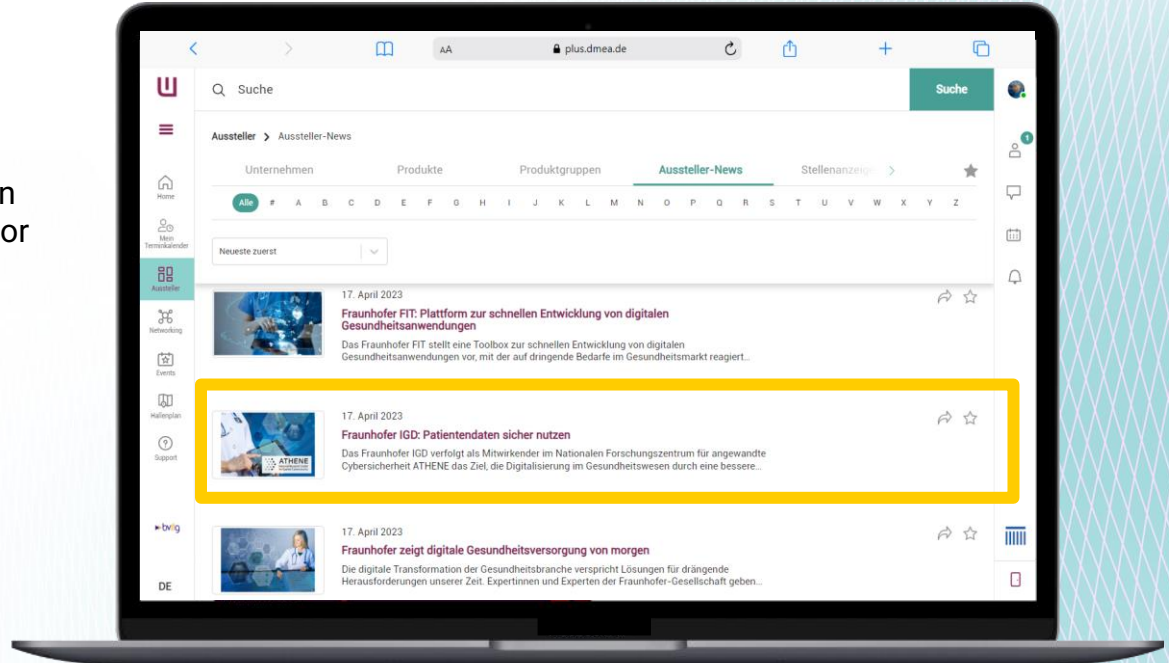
n
or

AA plus.dmea.de

Suche

Suche

Aussteller > Aussteller-News

Unternehmen Produkte Produktgruppen Aussteller-News Stellenanzeig

Alle # A B C D E F G H I J K L M N O P Q R S T U V W X Y Z

Neueste zuerst

Home
Mein Terminkalender
Aussteller
Networking
Events
Hallenplan
Support

17. April 2023
Fraunhofer FIT: Plattform zur schnellen Entwicklung von digitalen Gesundheitsanwendungen
Das Fraunhofer FIT stellt eine Toolbox zur schnellen Entwicklung von digitalen Gesundheitsanwendungen vor, mit der auf dringende Bedarfe im Gesundheitsmarkt reagiert...

17. April 2023
Fraunhofer IGD: Patientendaten sicher nutzen
Das Fraunhofer IGD verfolgt als Mitwirkender im Nationalen Forschungszentrum für angewandte Cybersicherheit ATHENE das Ziel, die Digitalisierung im Gesundheitswesen durch eine bessere...

ATHENE

bvitg

17. April 2023
Fraunhofer zeigt digitale Gesundheitsversorgung von morgen
Die digitale Transformation der Gesundheitsbranche verspricht Lösungen für drängende Herausforderungen unserer Zeit. Expertinnen und Experten der Fraunhofer-Gesellschaft geben...

DE

1